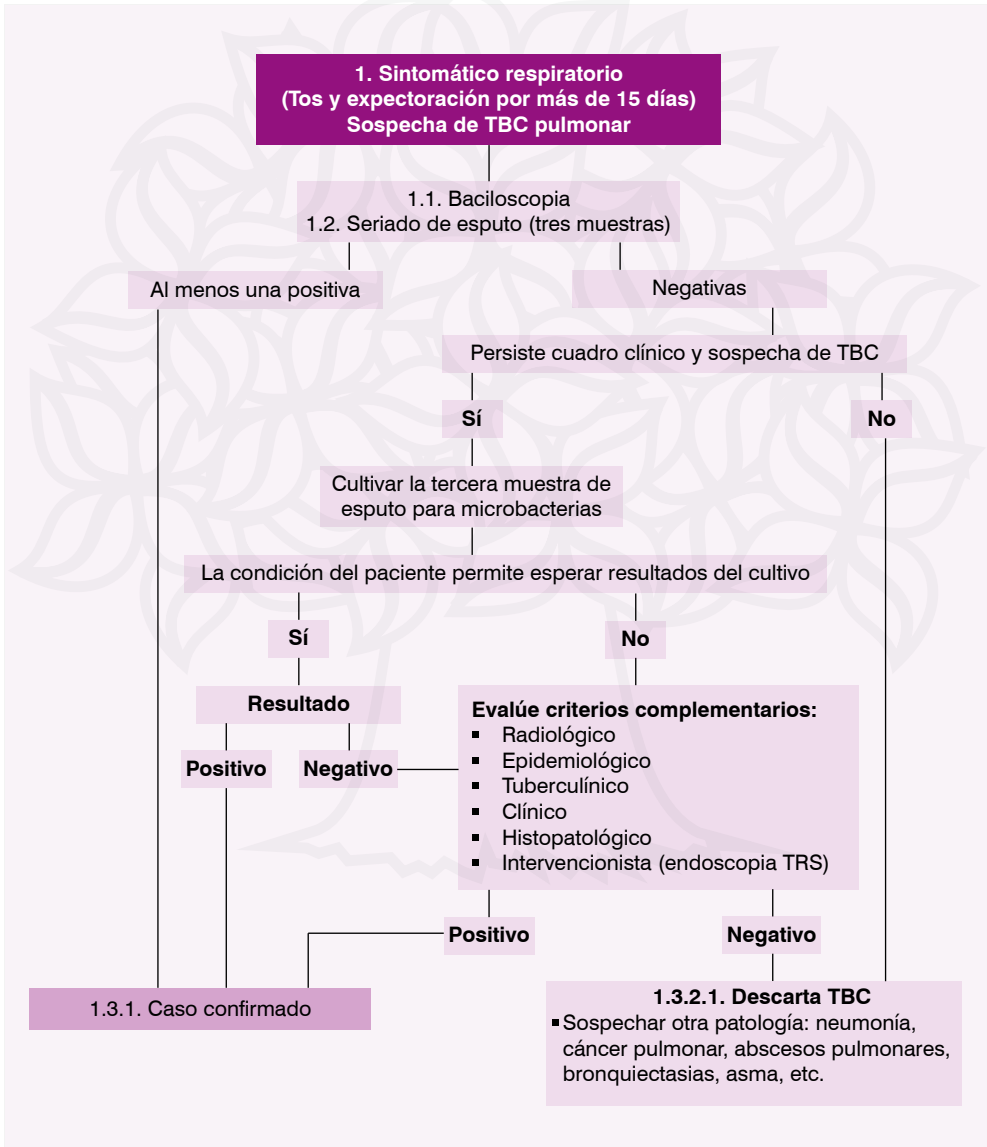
1. Sintomático respiratorio
(Tos y expectoración por más de 15 días)
Sospecha de TBC pulmonar

1.1. Baciloscopia
1.2. Seriado de esputo (tres muestras)

Al menos una positiva

Negativas

Persiste cuadro clínico y sospecha de TBC

Sí

No

Cultivar la tercera muestra de esputo para microbacterias

La condición del paciente permite esperar resultados del cultivo

Sí

No

Resultado

Positivo

Negativo

Evalúe criterios complementarios:
- Radiológico
- Epidemiológico
- Tuberculínico
- Clínico
- Histopatológico
- Intervencionista (endoscopia TRS)

Positivo

Negativo

1.3.1. Caso confirmado

1.3.2.1. Descarta TBC
- Sospechar otra patología: neumonía, cáncer pulmonar, abscesos pulmonares, bronquiectasias, asma, etc.